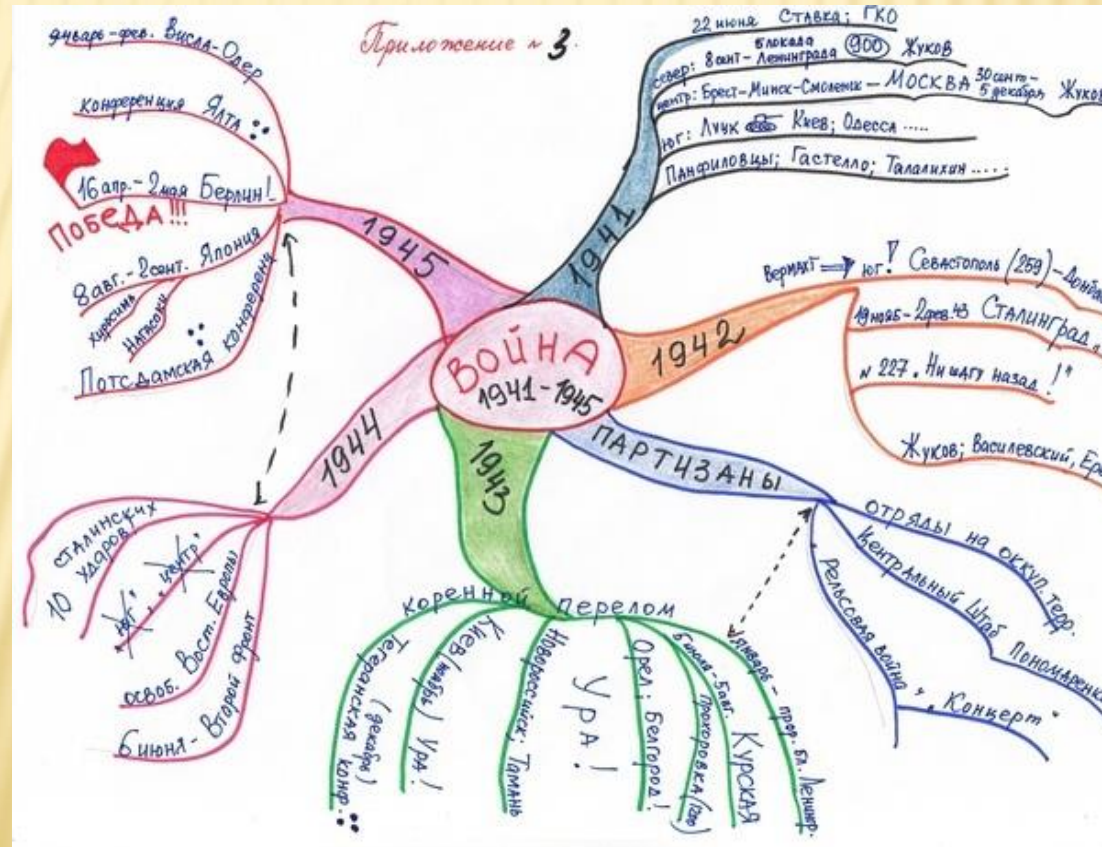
Приложение № 3.

январь-фев. Висла-Одер
Конференция Ялта
16 апр.-2 мая Берлин!
ПОБЕДА!!!
8 авг.-2 сент. Япония
Хиросима
Нагасаки
Потсдамская конференция
1945

22 июня Ставка; ГКО
север: 8 сент- блокада Ленинграда (900) Жуков
центр: Брест-Минск-Смоленск – МОСКВА 30 сент-5 декабря Жуков
юг: Луцк Киев; Одесса .....
Панфиловцы; Гастелло; Талалихин .....
1941

Вермахт юг! Севастополь (250)-Донбасс
19 нояб-2 фев 43 Сталинград
№ 227. Ни шагу назад!"
Жуков; Василевский, Ер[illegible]
1942

ВОЙНА
1941-1945

ПАРТИЗАНЫ
отряды на оккуп. терр.
Центральный Штаб Пономаренко
Рельсовая война
„Концерт"

1943
коренной перелом
Тегеранская конф. (декабрь)
Киев (ноябрь) Ура!
Новороссийск; Тамань
Ура!
Орел; Белгород!
5 июля-5 авг. Прохоровка (танк) Курская
январь-прор. бл. Ленингр.

1944
10 сталинских ударов
юг, центр
освоб. Вост. Европы
6 июня - Второй фронт